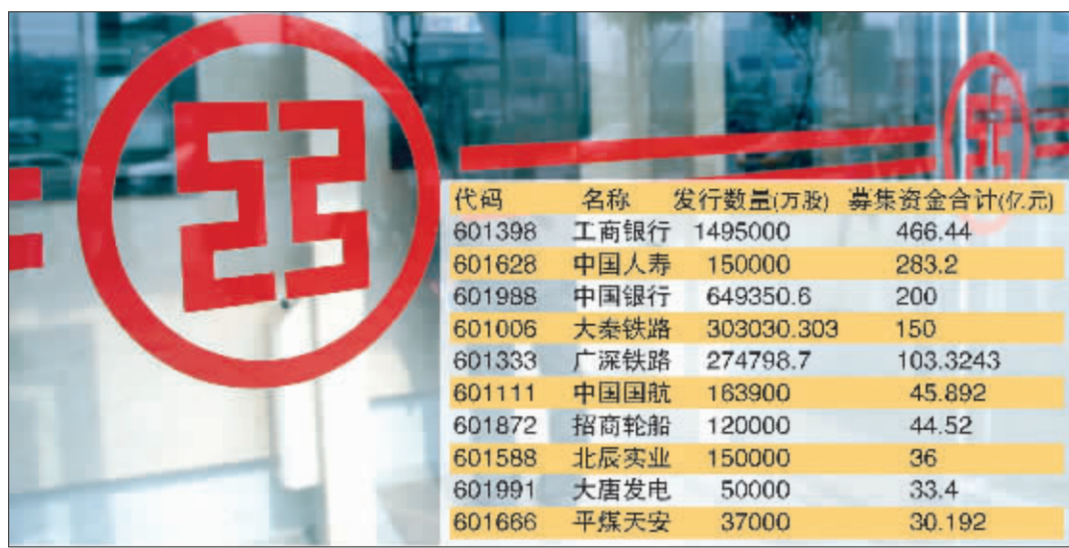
| 代码 | 名称 | 发行数量(万股) | 募集资金合计(亿元) |
|---|---|---|---|
| 601398 | 工商银行 | 1495000 | 466.44 |
| 601628 | 中国人寿 | 150000 | 283.2 |
| 601988 | 中国银行 | 649350.6 | 200 |
| 601006 | 大秦铁路 | 303030.303 | 150 |
| 601333 | 广深铁路 | 274798.7 | 103.3243 |
| 601111 | 中国国航 | 163900 | 45.892 |
| 601872 | 招商轮船 | 120000 | 44.52 |
| 601588 | 北辰实业 | 150000 | 36 |
| 601991 | 大唐发电 | 50000 | 33.4 |
| 601666 | 平煤天安 | 37000 | 30.192 |